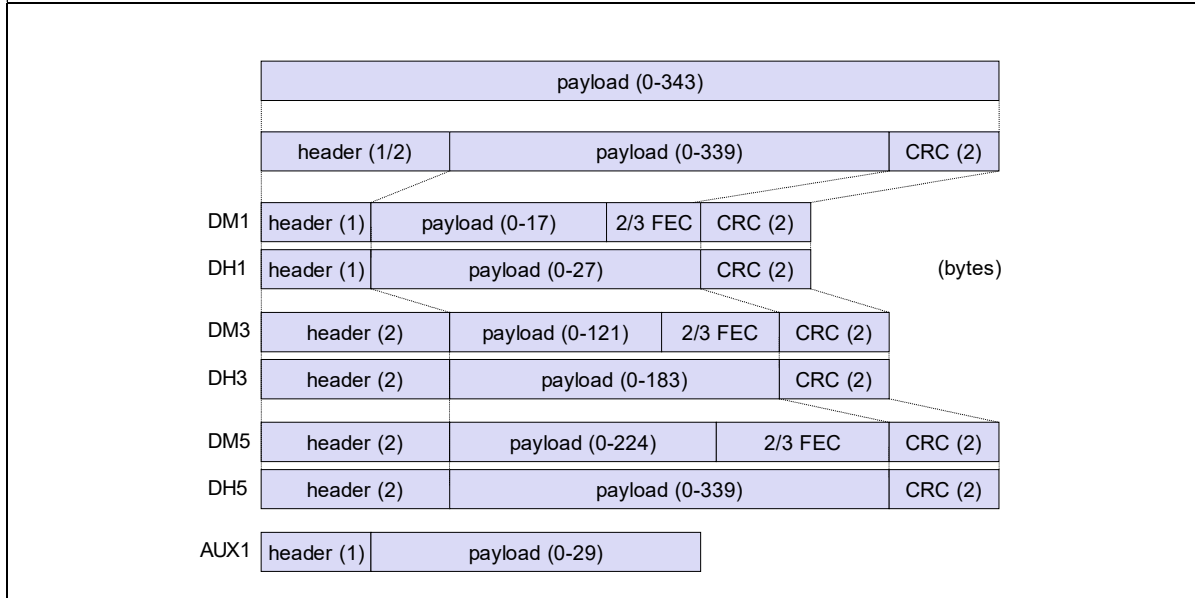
payload (0-343)

| header (1/2) | payload (0-339) | CRC (2) |
|---|---|---|

| | | | | |
|---|---|---|---|---|
| DM1 | header (1) | payload (0-17) | 2/3 FEC | CRC (2) |
| DH1 | header (1) | payload (0-27) | | CRC (2) |
| DM3 | header (2) | payload (0-121) | 2/3 FEC | CRC (2) |
| DH3 | header (2) | payload (0-183) | | CRC (2) |
| DM5 | header (2) | payload (0-224) | 2/3 FEC | CRC (2) |
| DH5 | header (2) | payload (0-339) | | CRC (2) |
| AUX1 | header (1) | payload (0-29) | | |

(bytes)